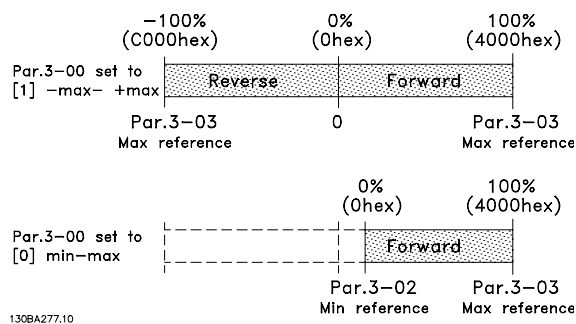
-100%
(C000hex)

0%
(0hex)

100%
(4000hex)

Par.3-00 set to
[1] -max- +max

Reverse

Forward

Par.3-03
Max reference

0

Par.3-03
Max reference

0%
(0hex)

100%
(4000hex)

Par.3-00 set to
[0] min-max

Forward

Par.3-02
Min reference

Par.3-03
Max reference

130BA277.10